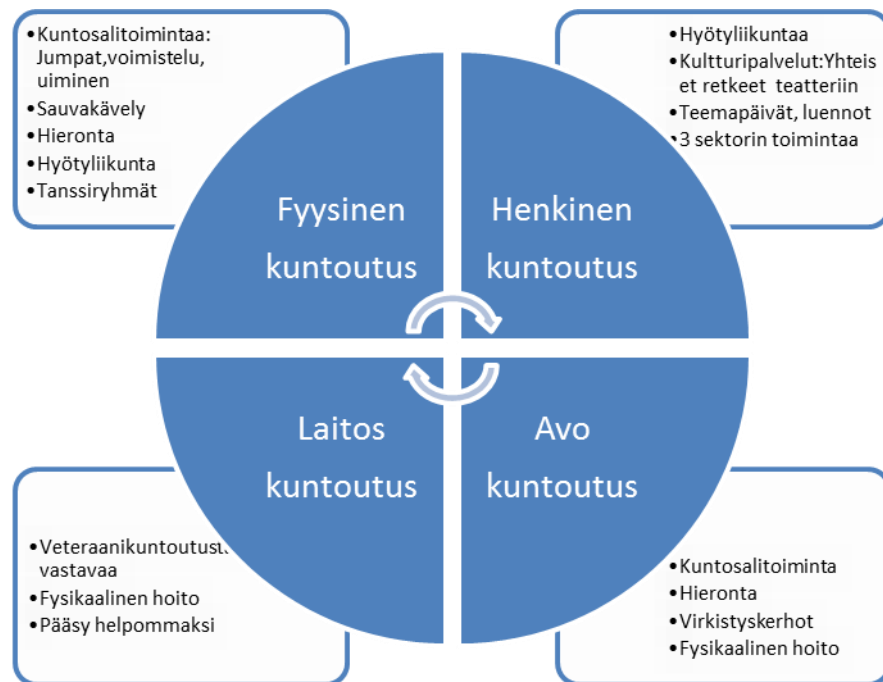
•Kuntosalitoimintaa: Jumpat,voimistelu, uiminen
•Sauvakävely
•Hieronta
•Hyötyliikunta
•Tanssiryhmät

•Hyötyliikuntaa
•Kultturipalvelut:Yhteiset retkeet teatteriin
•Teemapäivät, luennot
•3 sektorin toimintaa

Fyysinen kuntoutus

Henkinen kuntoutus

Laitos kuntoutus

Avo kuntoutus

•Veteraanikuntoutust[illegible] vastavaa
•Fysikaalinen hoito
•Pääsy helpommaksi

•Kuntosalitoiminta
•Hieronta
•Virkistyskerhot
•Fysikaalinen hoito